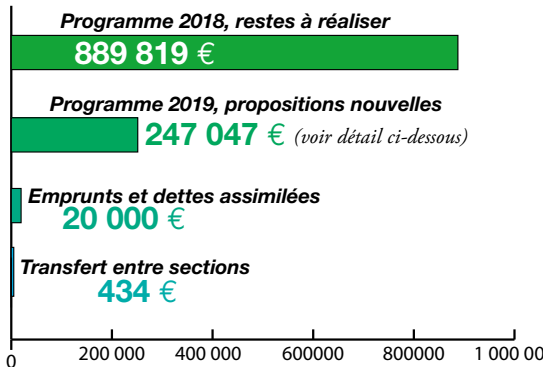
Programme 2018, restes à réaliser

889 819 €

Programme 2019, propositions nouvelles

247 047 € (voir détail ci-dessous)

Emprunts et dettes assimilées

20 000 €

Transfert entre sections

434 €

0 200 000 400 000 600000 800000 1 000 00